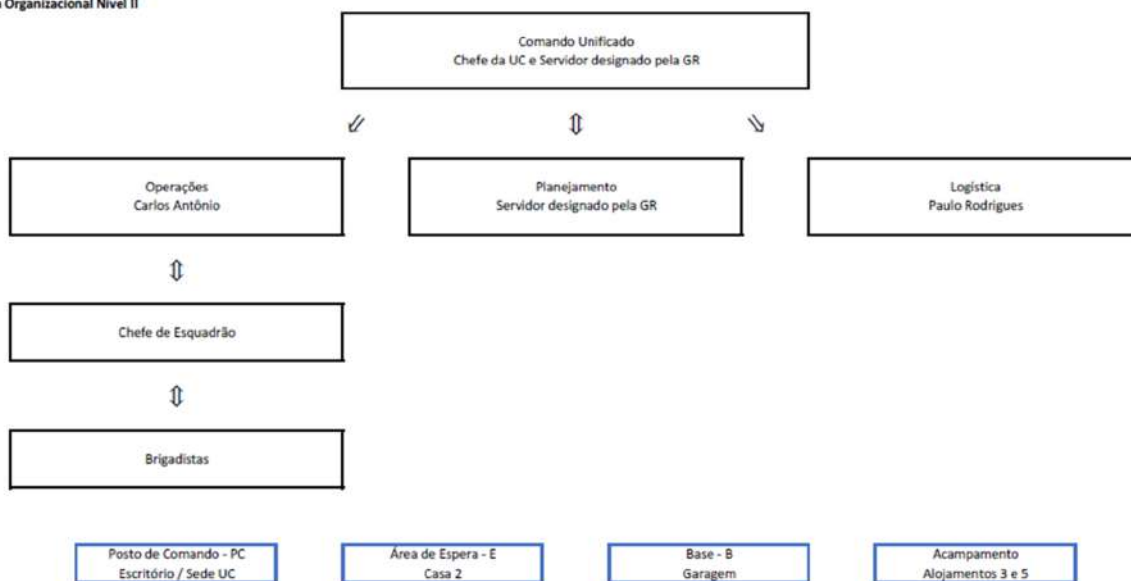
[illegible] Organizacional Nível II

Comando Unificado
Chefe da UC e Servidor designado pela GR

Operações
Carlos Antônio

Planejamento
Servidor designado pela GR

Logística
Paulo Rodrigues

Chefe de Esquadrão

Brigadistas

Posto de Comando - PC
Escritório / Sede UC

Área de Espera - E
Casa 2

Base - B
Garagem

Acampamento
Alojamentos 3 e 5